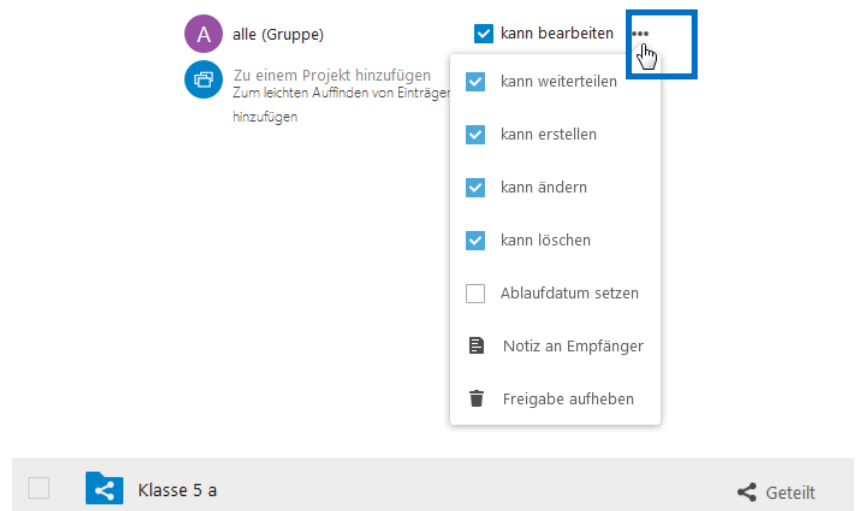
A alle (Gruppe)

kann bearbeiten •••

Zu einem Projekt hinzufügen
Zum leichten Auffinden von Einträgen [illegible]
hinzufügen

kann weiterteilen

kann erstellen

kann ändern

kann löschen

Ablaufdatum setzen

Notiz an Empfänger

Freigabe aufheben

Klasse 5 a

Geteilt